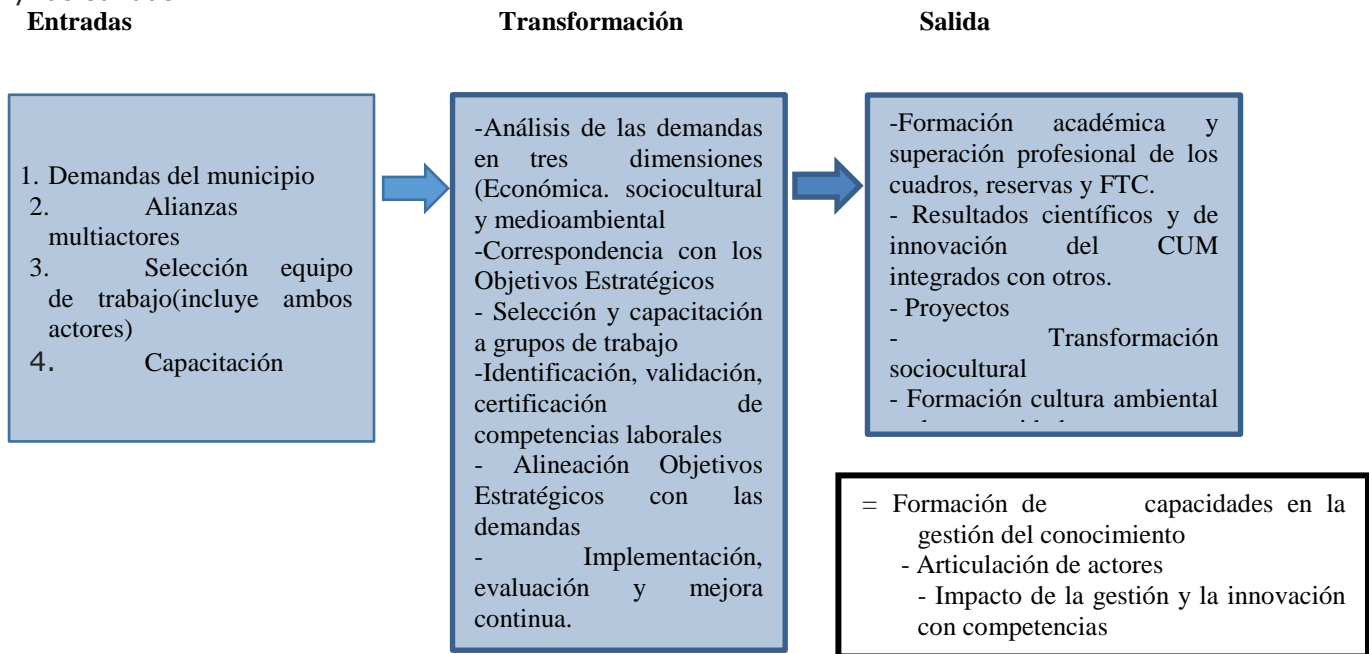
Entradas

Transformación

Salida

1. Demandas del municipio
2. Alianzas multiactores
3. Selección equipo de trabajo(incluye ambos actores)
4. Capacitación

-Análisis de las demandas en tres dimensiones (Económica. sociocultural y medioambiental
-Correspondencia con los Objetivos Estratégicos
- Selección y capacitación a grupos de trabajo
-Identificación, validación, certificación de competencias laborales
- Alineación Objetivos Estratégicos con las demandas
- Implementación, evaluación y mejora continua.

-Formación académica y superación profesional de los cuadros, reservas y FTC.
- Resultados científicos y de innovación del CUM integrados con otros.
- Proyectos
- Transformación sociocultural
- Formación cultura ambiental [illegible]

= Formación de capacidades en la gestión del conocimiento
- Articulación de actores
- Impacto de la gestión y la innovación con competencias